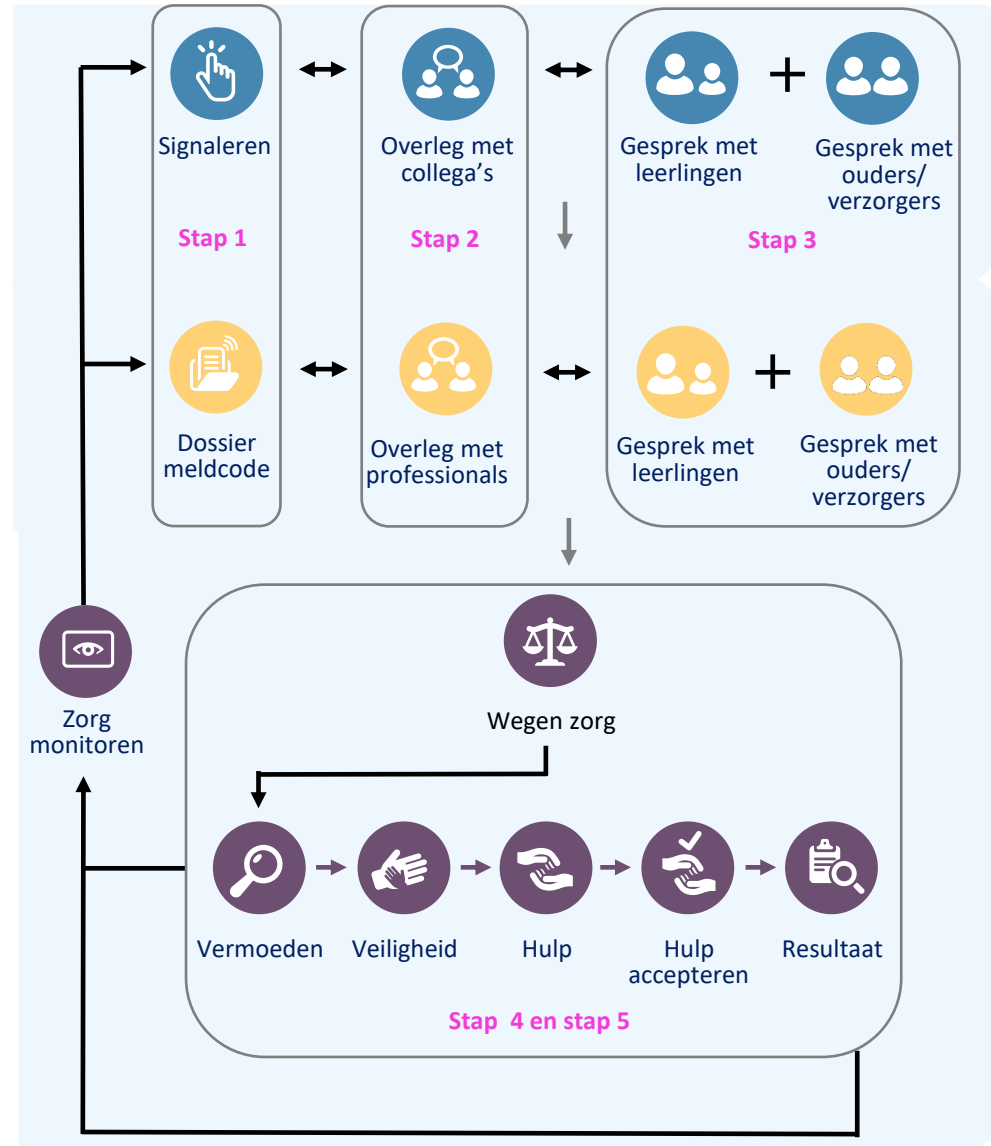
Signaleren

Stap 1

Dossier meldcode

Overleg met collega's

Stap 2

Overleg met professionals

Gesprek met leerlingen

+

Gesprek met ouders/ verzorgers

Stap 3

Gesprek met leerlingen

+

Gesprek met ouders/ verzorgers

Zorg monitoren

Wegen zorg

Vermoeden

Veiligheid

Hulp

Hulp accepteren

Resultaat

Stap 4 en stap 5